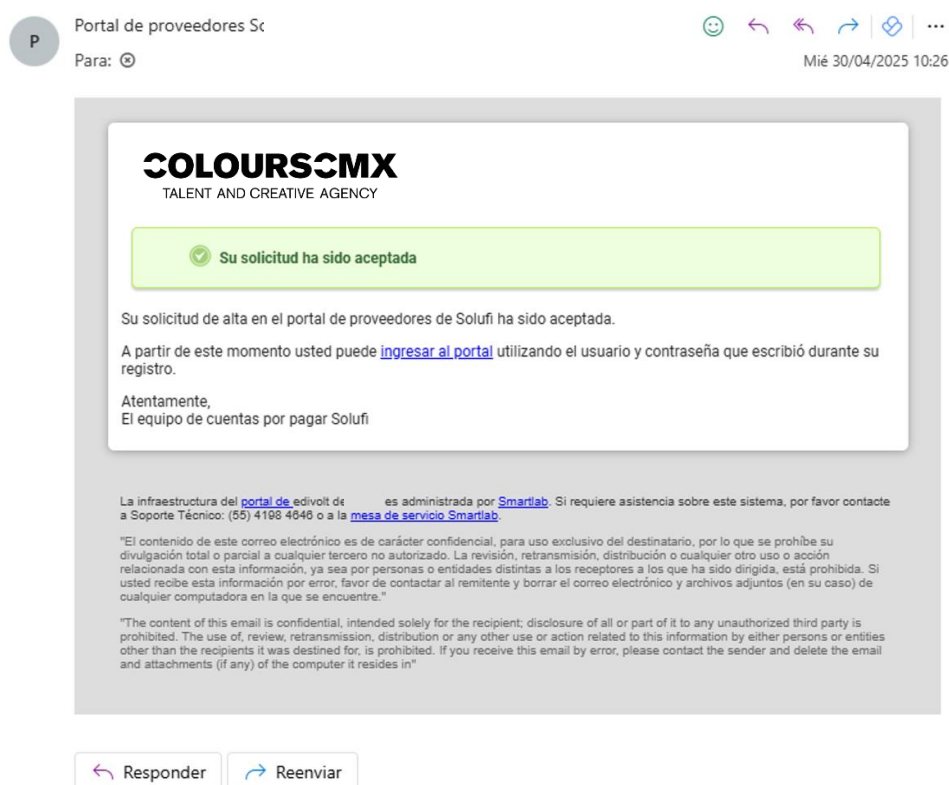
P

Portal de proveedores Sc

Para: ⊗

Mié 30/04/2025 10:26

COLOURSCMX
TALENT AND CREATIVE AGENCY

Su solicitud ha sido aceptada

Su solicitud de alta en el portal de proveedores de Solufi ha sido aceptada.

A partir de este momento usted puede ingresar al portal utilizando el usuario y contraseña que escribió durante su registro.

Atentamente,
El equipo de cuentas por pagar Solufi

La infraestructura del portal de edivolt de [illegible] es administrada por Smartlab. Si requiere asistencia sobre este sistema, por favor contacte a Soporte Técnico: (55) 4198 4646 o a la mesa de servicio Smartlab.

"El contenido de este correo electrónico es de carácter confidencial, para uso exclusivo del destinatario, por lo que se prohíbe su divulgación total o parcial a cualquier tercero no autorizado. La revisión, retransmisión, distribución o cualquier otro uso o acción relacionada con esta información, ya sea por personas o entidades distintas a los receptores a los que ha sido dirigida, está prohibida. Si usted recibe esta información por error, favor de contactar al remitente y borrar el correo electrónico y archivos adjuntos (en su caso) de cualquier computadora en la que se encuentre."

"The content of this email is confidential, intended solely for the recipient; disclosure of all or part of it to any unauthorized third party is prohibited. The use of, review, retransmission, distribution or any other use or action related to this information by either persons or entities other than the recipients it was destined for, is prohibited. If you receive this email by error, please contact the sender and delete the email and attachments (if any) of the computer it resides in"

Responder

Reenviar